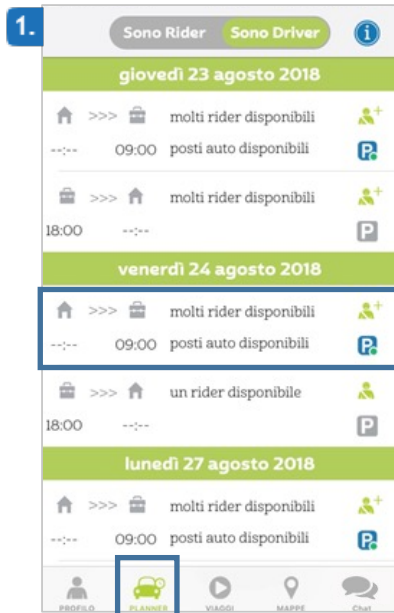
1.

Sono Rider Sono Driver

giovedì 23 agosto 2018

>>> molti rider disponibili

--:-- 09:00 posti auto disponibili

>>> molti rider disponibili

18:00 --:--

P

venerdì 24 agosto 2018

>>> molti rider disponibili

--:-- 09:00 posti auto disponibili

>>> un rider disponibile

18:00 --:--

P

lunedì 27 agosto 2018

>>> molti rider disponibili

--:-- 09:00 posti auto disponibili

PROFILO PLANNER VIAGGI MAPPE Chat